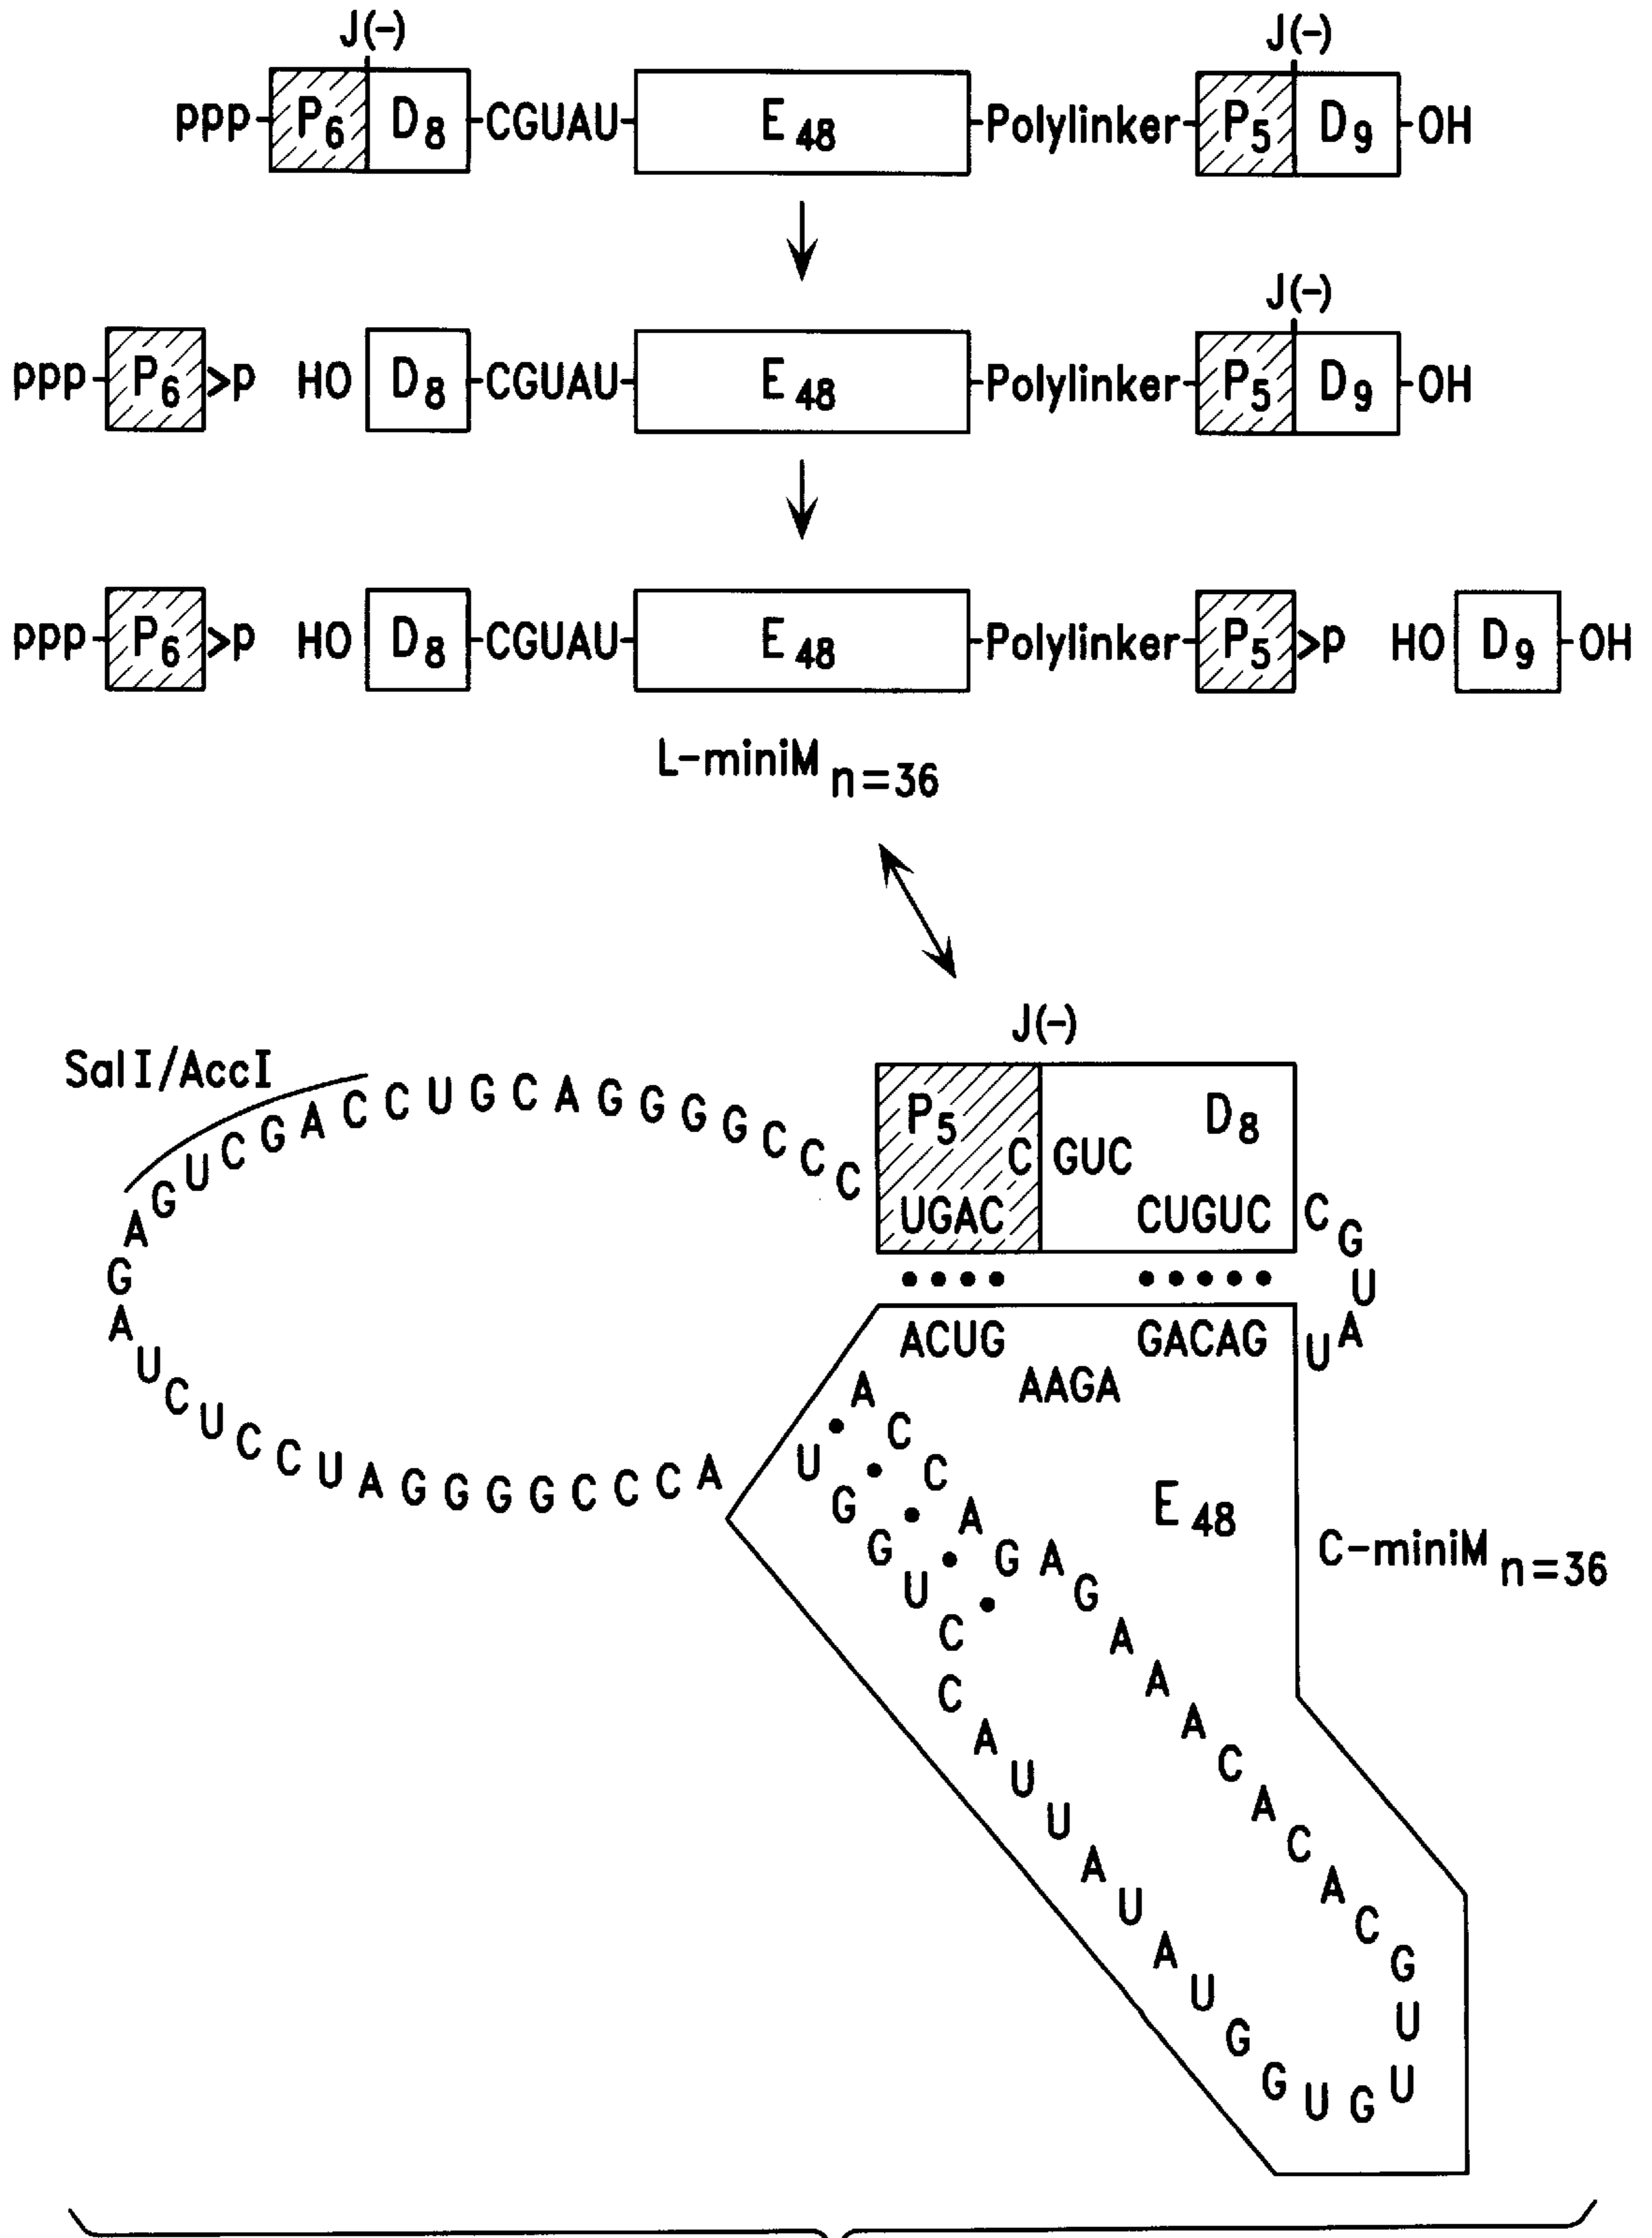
J(−)
ppp $P_6$ $D_8$ CGUAU $E_{48}$ Polylinker $P_5$ J(−) $D_9$ OH

ppp $P_6$ >p HO $D_8$ CGUAU $E_{48}$ Polylinker J(−) $P_5$ $D_9$ OH

ppp $P_6$ >p HO $D_8$ CGUAU $E_{48}$ Polylinker $P_5$ >p HO $D_9$ OH

L-miniM $_{n=36}$

J(−)
SalI/AccI
AGUCGACCUGCAGGGGCCC
$P_5$ C UGAC GUC $D_8$ CUGUC
C G U A U
ACUG AAGA GACAG
G A U C U C C U A G G G G C C C A
A C C A G A G A A A C A C A C G U U G U G G U A U A U U A C C U G G U
$E_{48}$
C-miniM $_{n=36}$